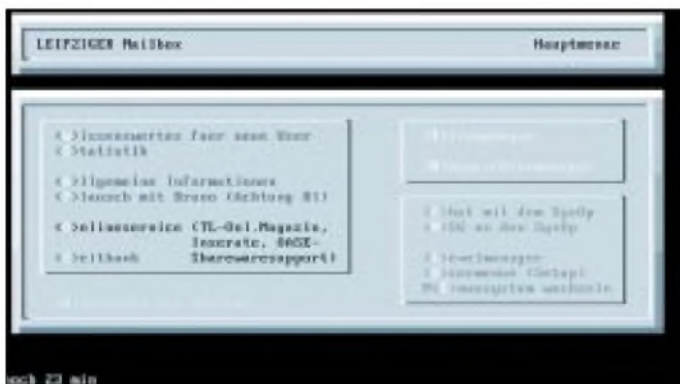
LEIPZIGER Mailbox

Hauptmenue

< >Kommentar fuer neue User
< >Statistik

< >llgemeine Informationen
< >Besuch mit Bruno (Achtung 81)

< >nlineservice (TL-Onl.Magazin, Inserate, BASE-Shareware-support)
< >ellbach

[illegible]

< >hat mit dem SysOp
< >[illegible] an den SysOp

< >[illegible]
< >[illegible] (Setup)
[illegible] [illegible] wechseln

och 23 min